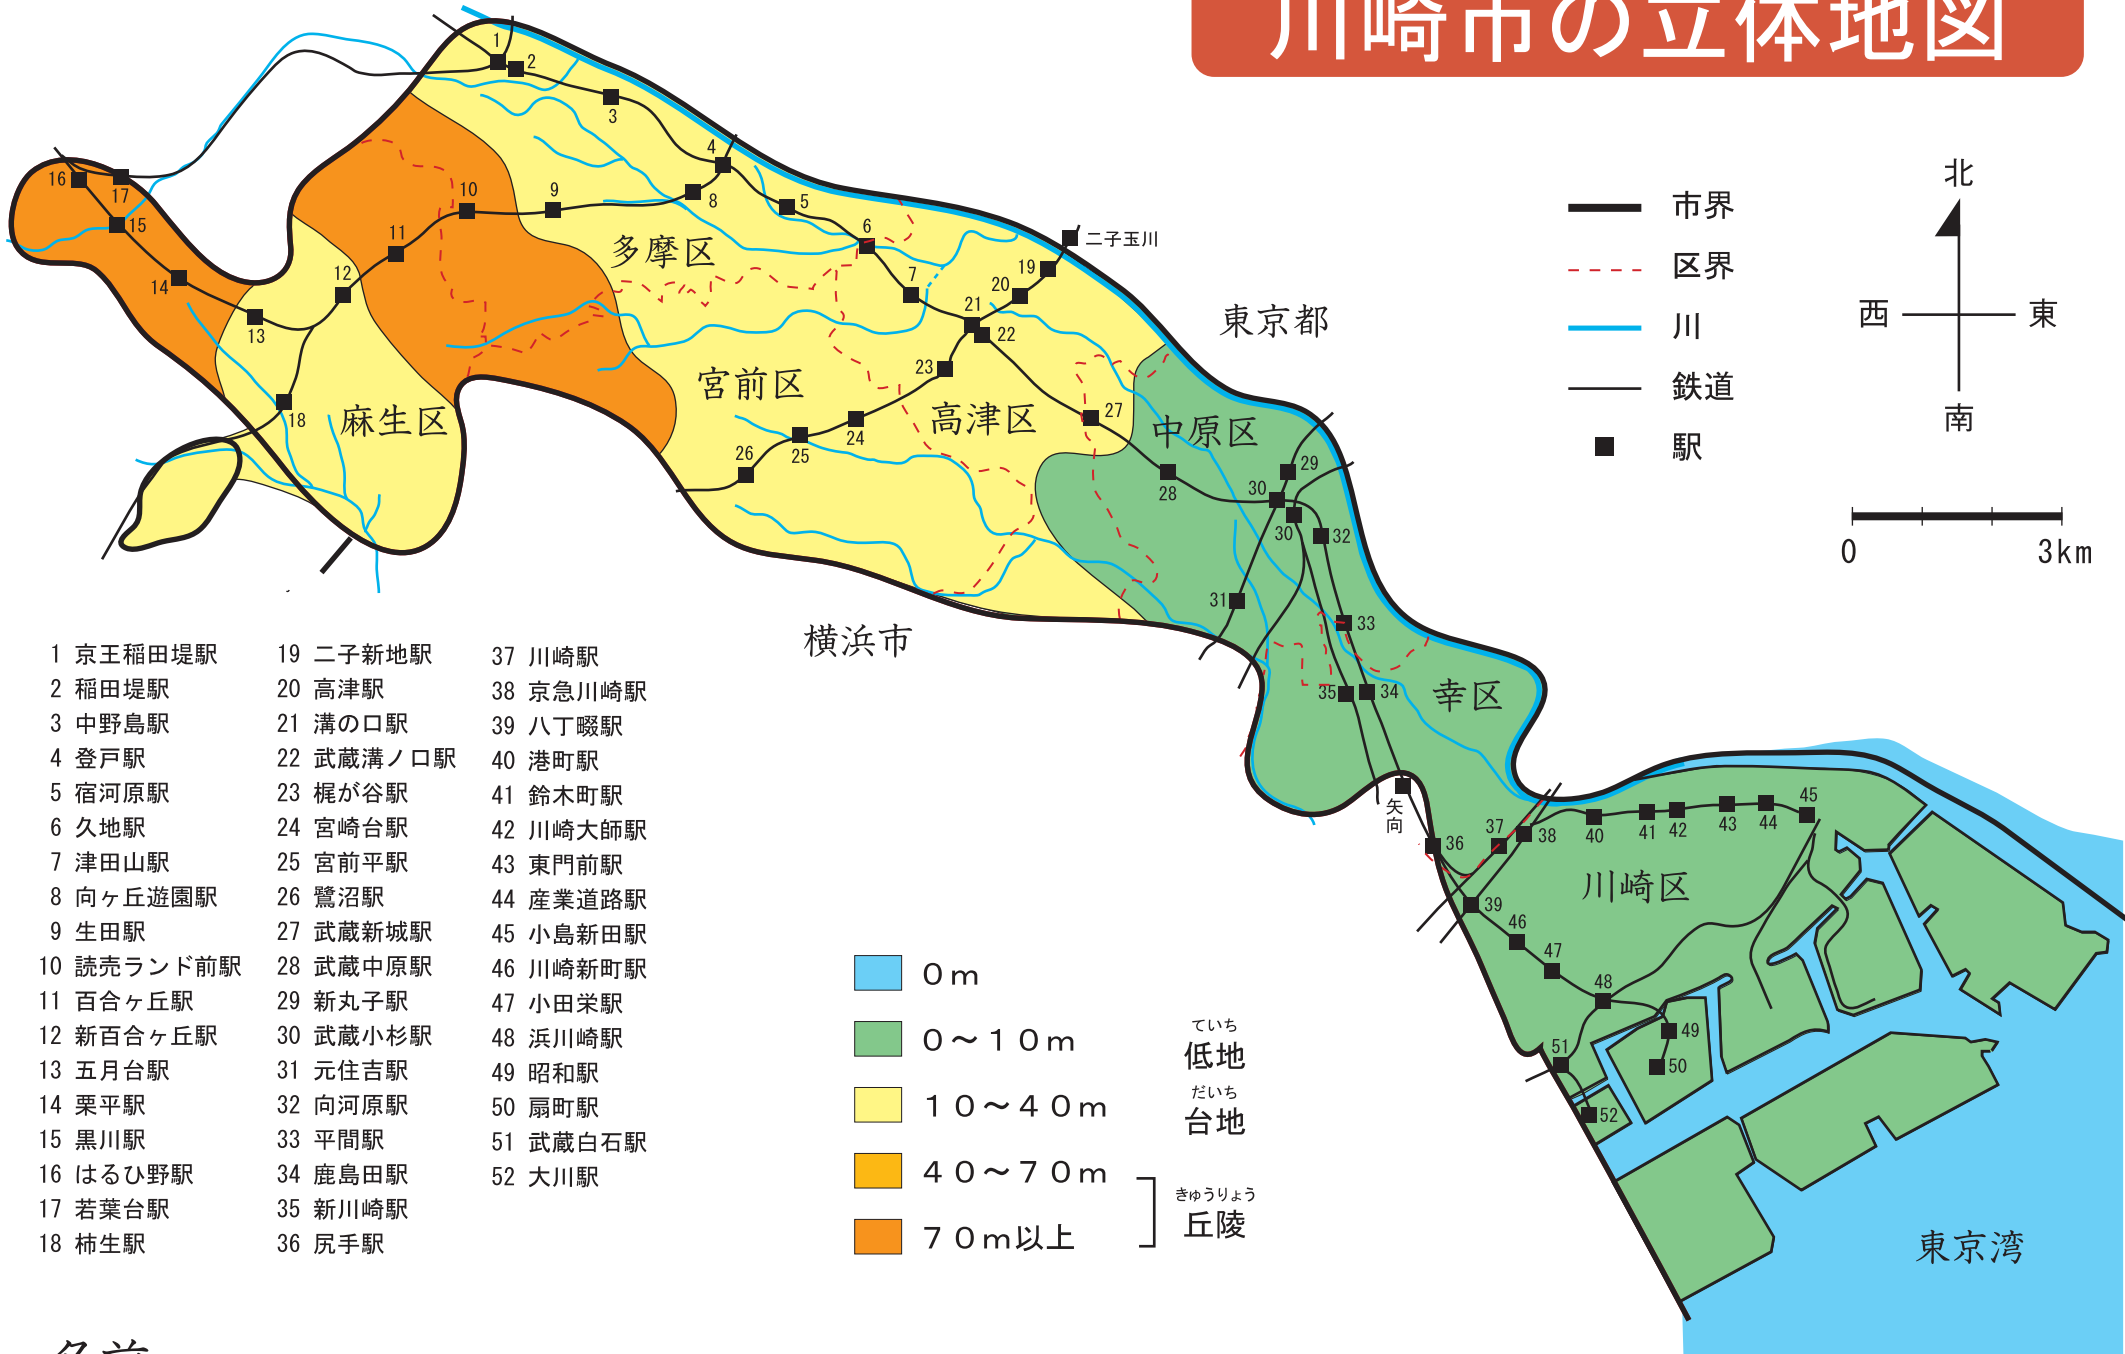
川崎市の立体地図

市界
区界
川
鉄道
駅

北
西
東
南

0
3km

東京都
横浜市
東京湾
二子玉川

多摩区
麻生区
宮前区
高津区
中原区
幸区
川崎区

矢向

1 2 3 4 5 6 7 8 9 10 11 12 13 14 15 16 17 18 19 20 21 22 23 24 25 26 27 28 29 30 30 31 32 33 34 35 36 37 38 39 40 41 42 43 44 45 46 47 48 49 50 51 52

1 京王稲田堤駅
2 稲田堤駅
3 中野島駅
4 登戸駅
5 宿河原駅
6 久地駅
7 津田山駅
8 向ヶ丘遊園駅
9 生田駅
10 読売ランド前駅
11 百合ヶ丘駅
12 新百合ヶ丘駅
13 五月台駅
14 栗平駅
15 黒川駅
16 はるひ野駅
17 若葉台駅
18 柿生駅

19 二子新地駅
20 高津駅
21 溝の口駅
22 武蔵溝ノ口駅
23 梶が谷駅
24 宮崎台駅
25 宮前平駅
26 鷺沼駅
27 武蔵新城駅
28 武蔵中原駅
29 新丸子駅
30 武蔵小杉駅
31 元住吉駅
32 向河原駅
33 平間駅
34 鹿島田駅
35 新川崎駅
36 尻手駅

37 川崎駅
38 京急川崎駅
39 八丁畷駅
40 港町駅
41 鈴木町駅
42 川崎大師駅
43 東門前駅
44 産業道路駅
45 小島新田駅
46 川崎新町駅
47 小田栄駅
48 浜川崎駅
49 昭和駅
50 扇町駅
51 武蔵白石駅
52 大川駅

0m
0～10m
10～40m
40～70m
70m以上

ていち
低地
だいち
台地
きゅうりょう
丘陵

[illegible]